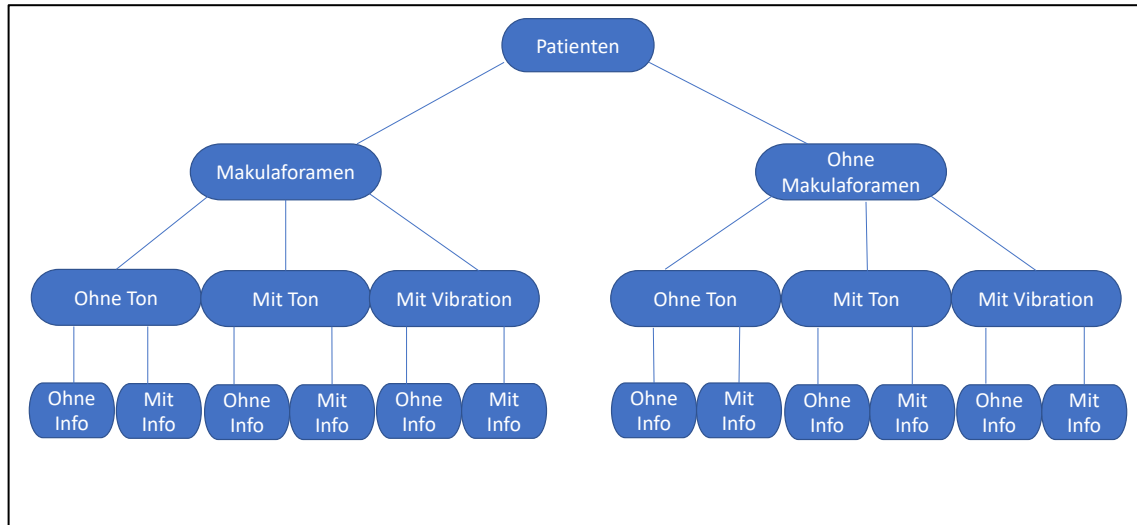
Patienten

Makulaforamen

Ohne Makulaforamen

Ohne Ton

Mit Ton

Mit Vibration

Ohne Ton

Mit Ton

Mit Vibration

Ohne Info

Mit Info

Ohne Info

Mit Info

Ohne Info

Mit Info

Ohne Info

Mit Info

Ohne Info

Mit Info

Ohne Info

Mit Info